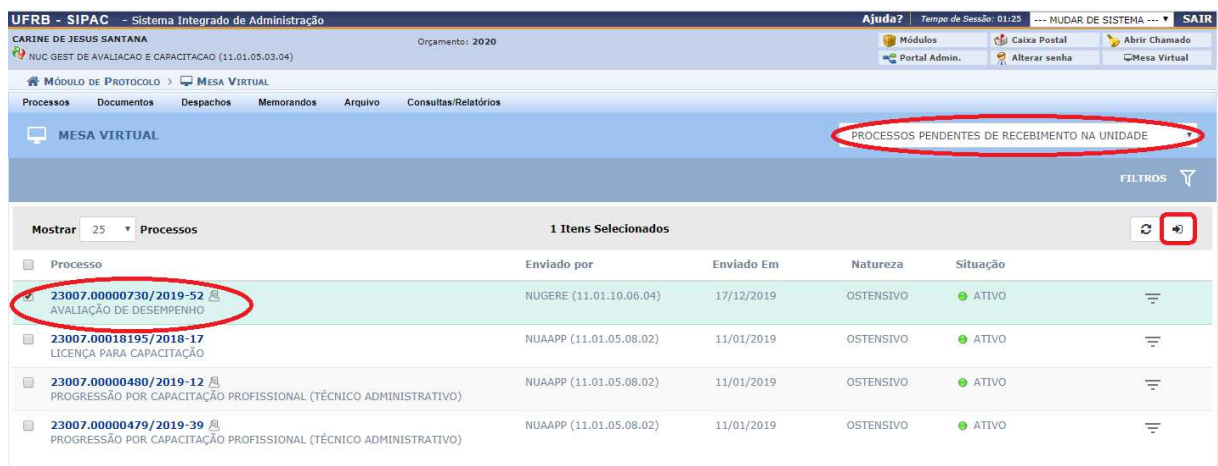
UFRB - SIPAC - Sistema Integrado de Administração
Ajuda? Tempo de Sessão: 01:25 --- MUDAR DE SISTEMA --- SAIR

CARINE DE JESUS SANTANA
NUC GEST DE AVALIACAO E CAPACITACAO (11.01.05.03.04)
Orçamento: 2020
Módulos
Caixa Postal
Abrir Chamado
Portal Admin.
Alterar senha
Mesa Virtual

MÓDULO DE PROTOCOLO > MESA VIRTUAL

Processos Documentos Despachos Memorandos Arquivo Consultas/Relatórios

MESA VIRTUAL
PROCESSOS PENDENTES DE RECEBIMENTO NA UNIDADE

FILTROS

Mostrar 25 Processos
1 Itens Selecionados

| Processo | Enviado por | Enviado Em | Natureza | Situação |
|---|---|---|---|---|
| 23007.00000730/2019-52 AVALIAÇÃO DE DESEMPENHO | NUGERE (11.01.10.06.04) | 17/12/2019 | OSTENSIVO | ATIVO |
| 23007.00018195/2018-17 LICENÇA PARA CAPACITAÇÃO | NUAAPP (11.01.05.08.02) | 11/01/2019 | OSTENSIVO | ATIVO |
| 23007.00000480/2019-12 PROGRESSÃO POR CAPACITAÇÃO PROFISSIONAL (TÉCNICO ADMINISTRATIVO) | NUAAPP (11.01.05.08.02) | 11/01/2019 | OSTENSIVO | ATIVO |
| 23007.00000479/2019-39 PROGRESSÃO POR CAPACITAÇÃO PROFISSIONAL (TÉCNICO ADMINISTRATIVO) | NUAAPP (11.01.05.08.02) | 11/01/2019 | OSTENSIVO | ATIVO |